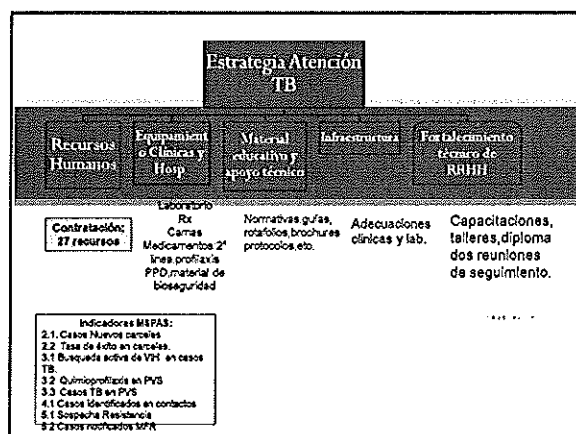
Estrategia Atención TB

Recursos Humanos

Equipamiento Clínicas y Hosp

Material educativo y apoyo técnico

Infraestructura

Fortalecimiento técnico de RRHH

Contratación: 27 recursos

Laboratorio
Rx
Camas
Medicamentos 2ª línea, profilaxis
PPD, material de bioseguridad

Normativas, guías, rotafolios, brochures, protocolos, etc.

Adecuaciones clínicas y lab.

Capacitaciones, talleres, diplomados, reuniones de seguimiento.

Indicadores MSPAS:
2.1 Casos Nuevos cárceles
2.2 Tasa de éxito en cárceles.
3.1 Busqueda activa de VIH en casos TB.
3.2 Quimioprofilaxis en PVS
3.3 Casos TB en PVS
4.1 Casos identificados en contactos
5.1 Sospecha Resistencia
5.2 Casos notificados MFR